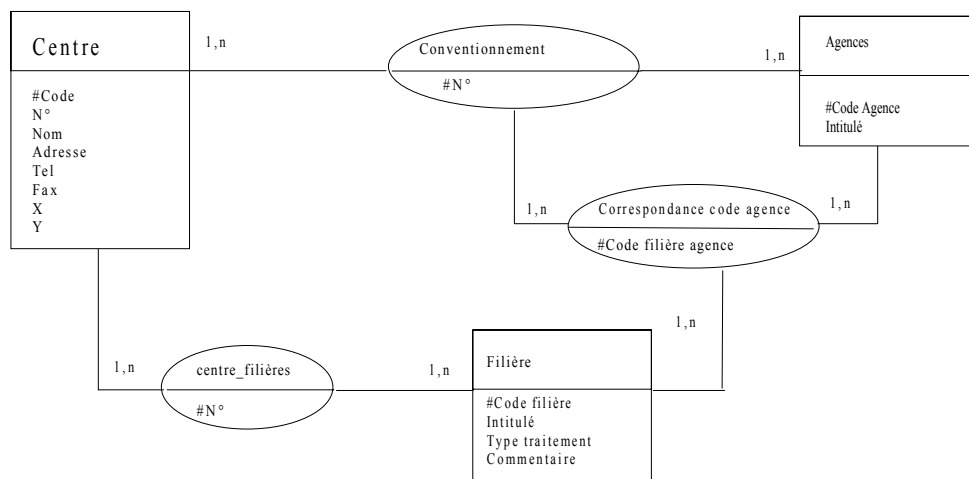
Centre

#Code
N°
Nom
Adresse
Tel
Fax
X
Y

1,n

Conventionnement

#N°

1,n

Agences

#Code Agence
Intitulé

1,n

Correspondance code agence

#Code filière agence

1,n

1,n

1,n

centre_filières

#N°

1,n

Filière

#Code filière
Intitulé
Type traitement
Commentaire